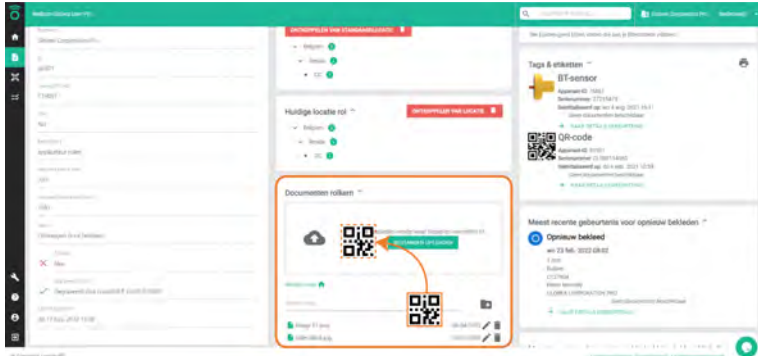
ONTKOPPELEN VAN STANDAARDLOCATIE

Belgium

Huidige locatie rol

ONTKOPPELEN VAN LOCATIE

Belgium

Documenten rolkern

DOCUMENT UPLOADEN

Tags & etiketten

BT-sensor

QR-code

Meest recente gebeurtenis voor opnieuw bekleden

Opnieuw bekleed

wo 23 feb. 2022 08:02

Nee